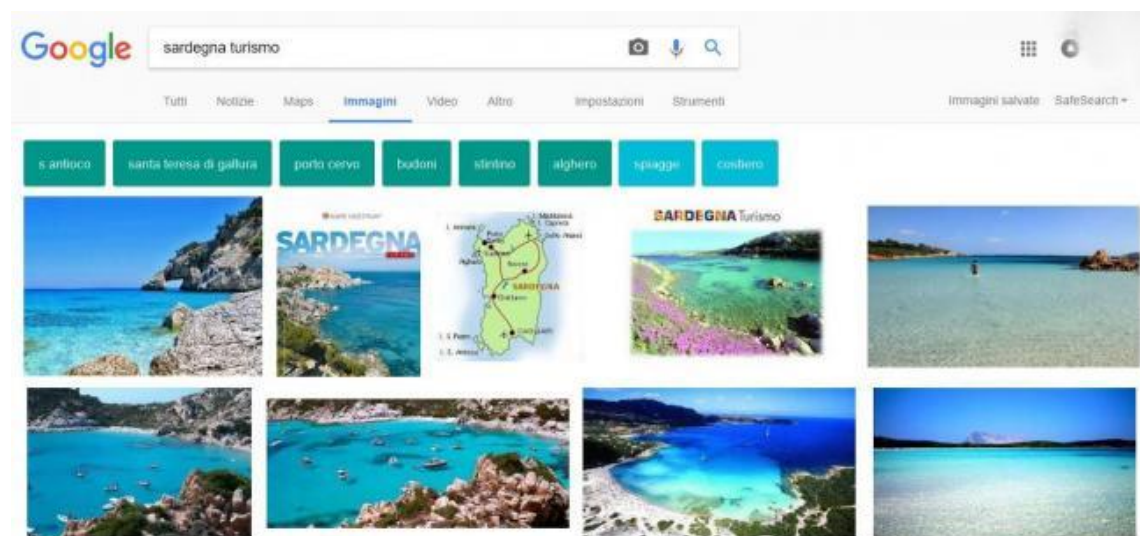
Google

sardegna turismo

Tutti Notizie Maps Immagini Video Altro Impostazioni Strumenti

Immagini salvate SafeSearch

s antioco santa teresa di gallura porto cervo budoni stintino alghero spiagge costiero

SARDEGNA

L. Asinara Porto Torres Sassari Alghero Nuoro Oristano Cagliari SARDEGNA I. S. Pietro I. S. Antioco

SARDEGNA Turismo